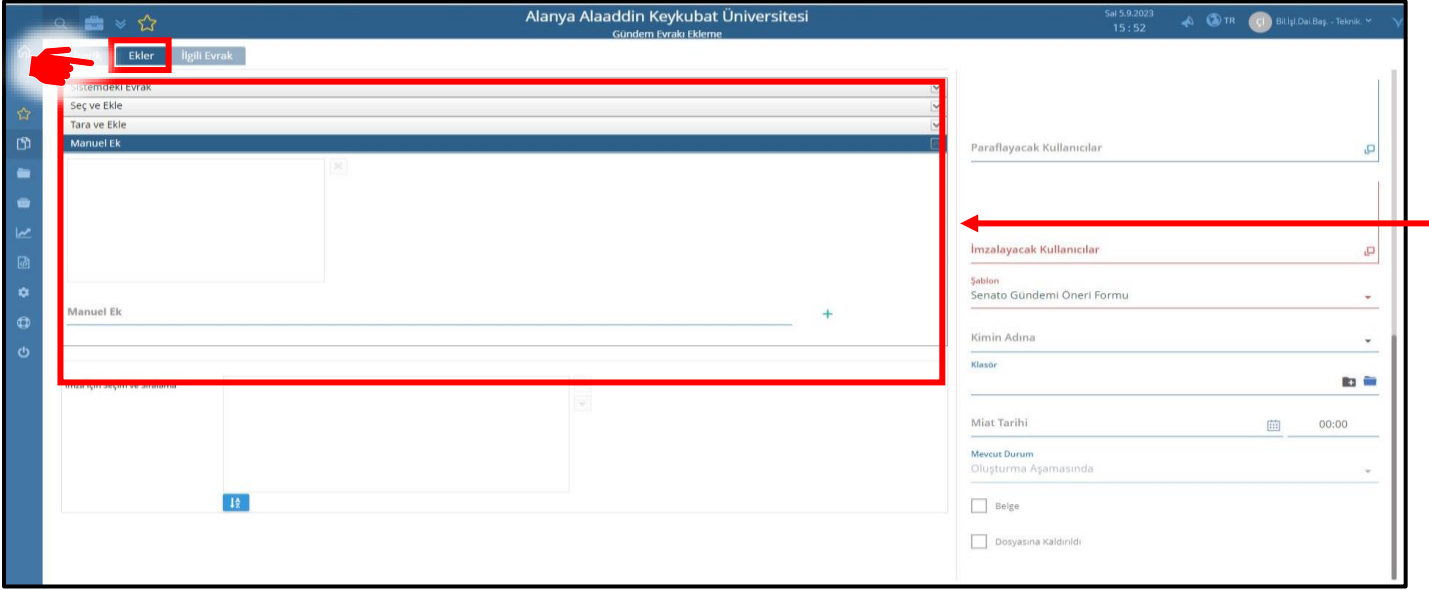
Alanya Alaaddin Keykubat Üniversitesi
Gündem Evrakı Ekleme

Sal 5.9.2023
15:52

TR
Bil.İşl.Dai.Baş. - Teknik

Ekler
İlgili Evrak

Sistemdeki Evrak
Seç ve Ekle
Tara ve Ekle
Manuel Ek

Manuel Ek

İmza İçin Seçim ve Sıralama

Paraflayacak Kullanıcılar

İmzalayacak Kullanıcılar

Şablon
Senato Gündemi Öneri Formu

Kimin Adına

Klasör

Miat Tarihi
00:00

Mevcut Durum
Oluşturma Aşamasında

Belge

Dosyasına Kaldırıldı